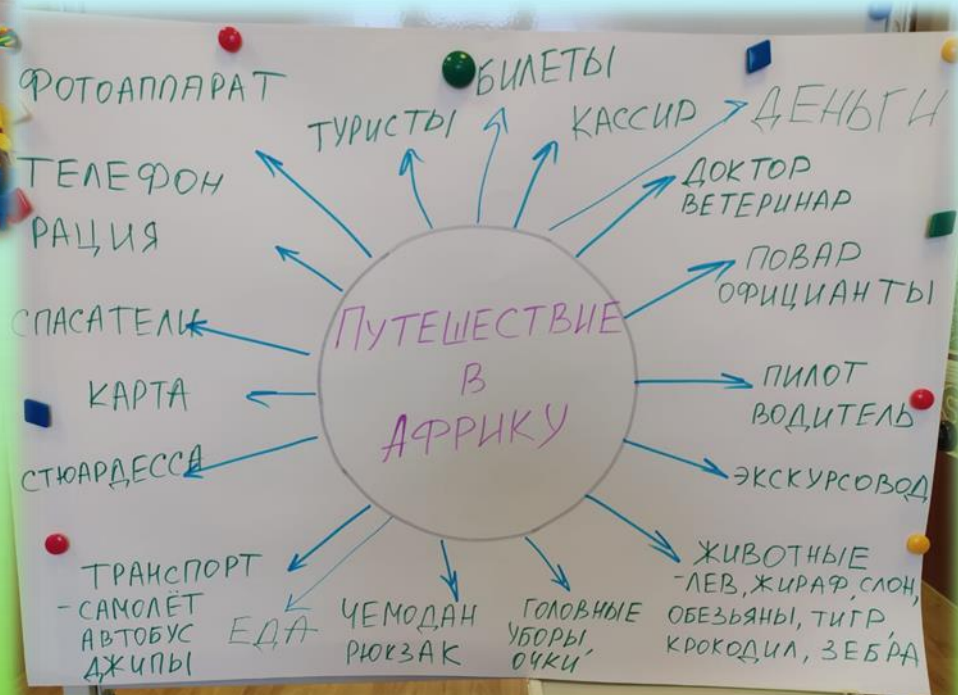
ПУТЕШЕСТВИЕ В АФРИКУ

ФОТОАППАРАТ

ТУРИСТЫ

БИЛЕТЫ

КАССИР

ДЕНЬГИ

ТЕЛЕФОН

РАЦИЯ

ДОКТОР ВЕТЕРИНАР

ПОВАР ОФИЦИАНТЫ

СПАСАТЕЛИ

КАРТА

ПИЛОТ ВОДИТЕЛЬ

СТЮАРДЕССА

ЭКСКУРСОВОД

ТРАНСПОРТ - САМОЛЁТ АВТОБУС ДЖИПЫ

ЕДА

ЧЕМОДАН РЮКЗАК

ГОЛОВНЫЕ УБОРЫ, ОЧКИ

ЖИВОТНЫЕ -ЛЕВ, ЖИРАФ, СЛОН, ОБЕЗЬЯНЫ, ТИГР, КРОКОДИЛ, ЗЕБРА